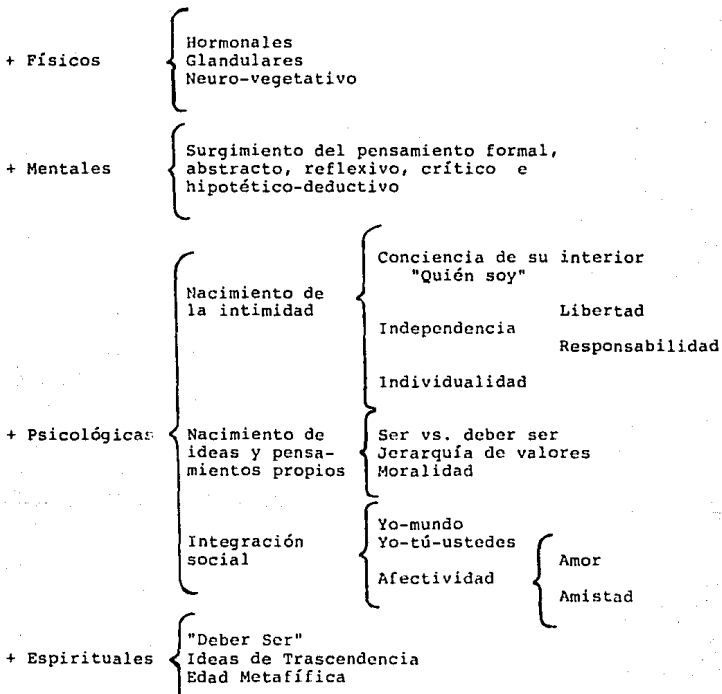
+ Físicos

Hormonales
Glandulares
Neuro-vegetativo

+ Mentales

Surgimiento del pensamiento formal, abstracto, reflexivo, crítico e hipotético-deductivo

+ Psicológicas

Nacimiento de la intimidad

Conciencia de su interior "Quién soy"

Independencia

Libertad

Responsabilidad

Individualidad

Nacimiento de ideas y pensamientos propios

Ser vs. deber ser
Jerarquía de valores
Moralidad

Integración social

Yo-mundo
Yo-tú-ustedes

Afectividad

Amor

Amistad

+ Espirituales

"Deber Ser"
Ideas de Trascendencia
Edad Metafífica